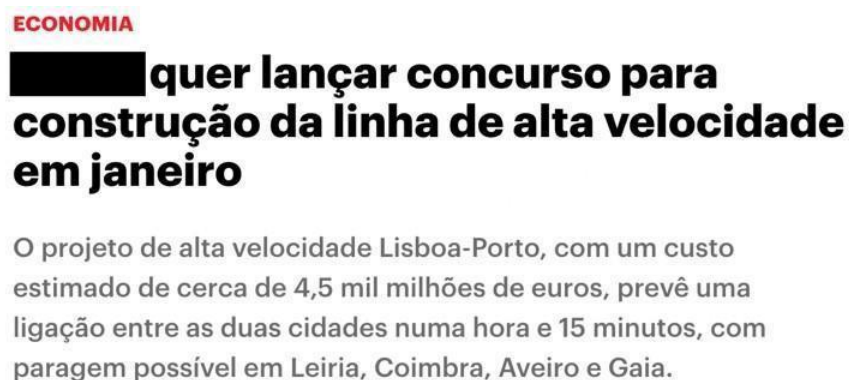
ECONOMIA

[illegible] quer lançar concurso para construção da linha de alta velocidade em janeiro

O projeto de alta velocidade Lisboa-Porto, com um custo estimado de cerca de 4,5 mil milhões de euros, prevê uma ligação entre as duas cidades numa hora e 15 minutos, com paragem possível em Leiria, Coimbra, Aveiro e Gaia.